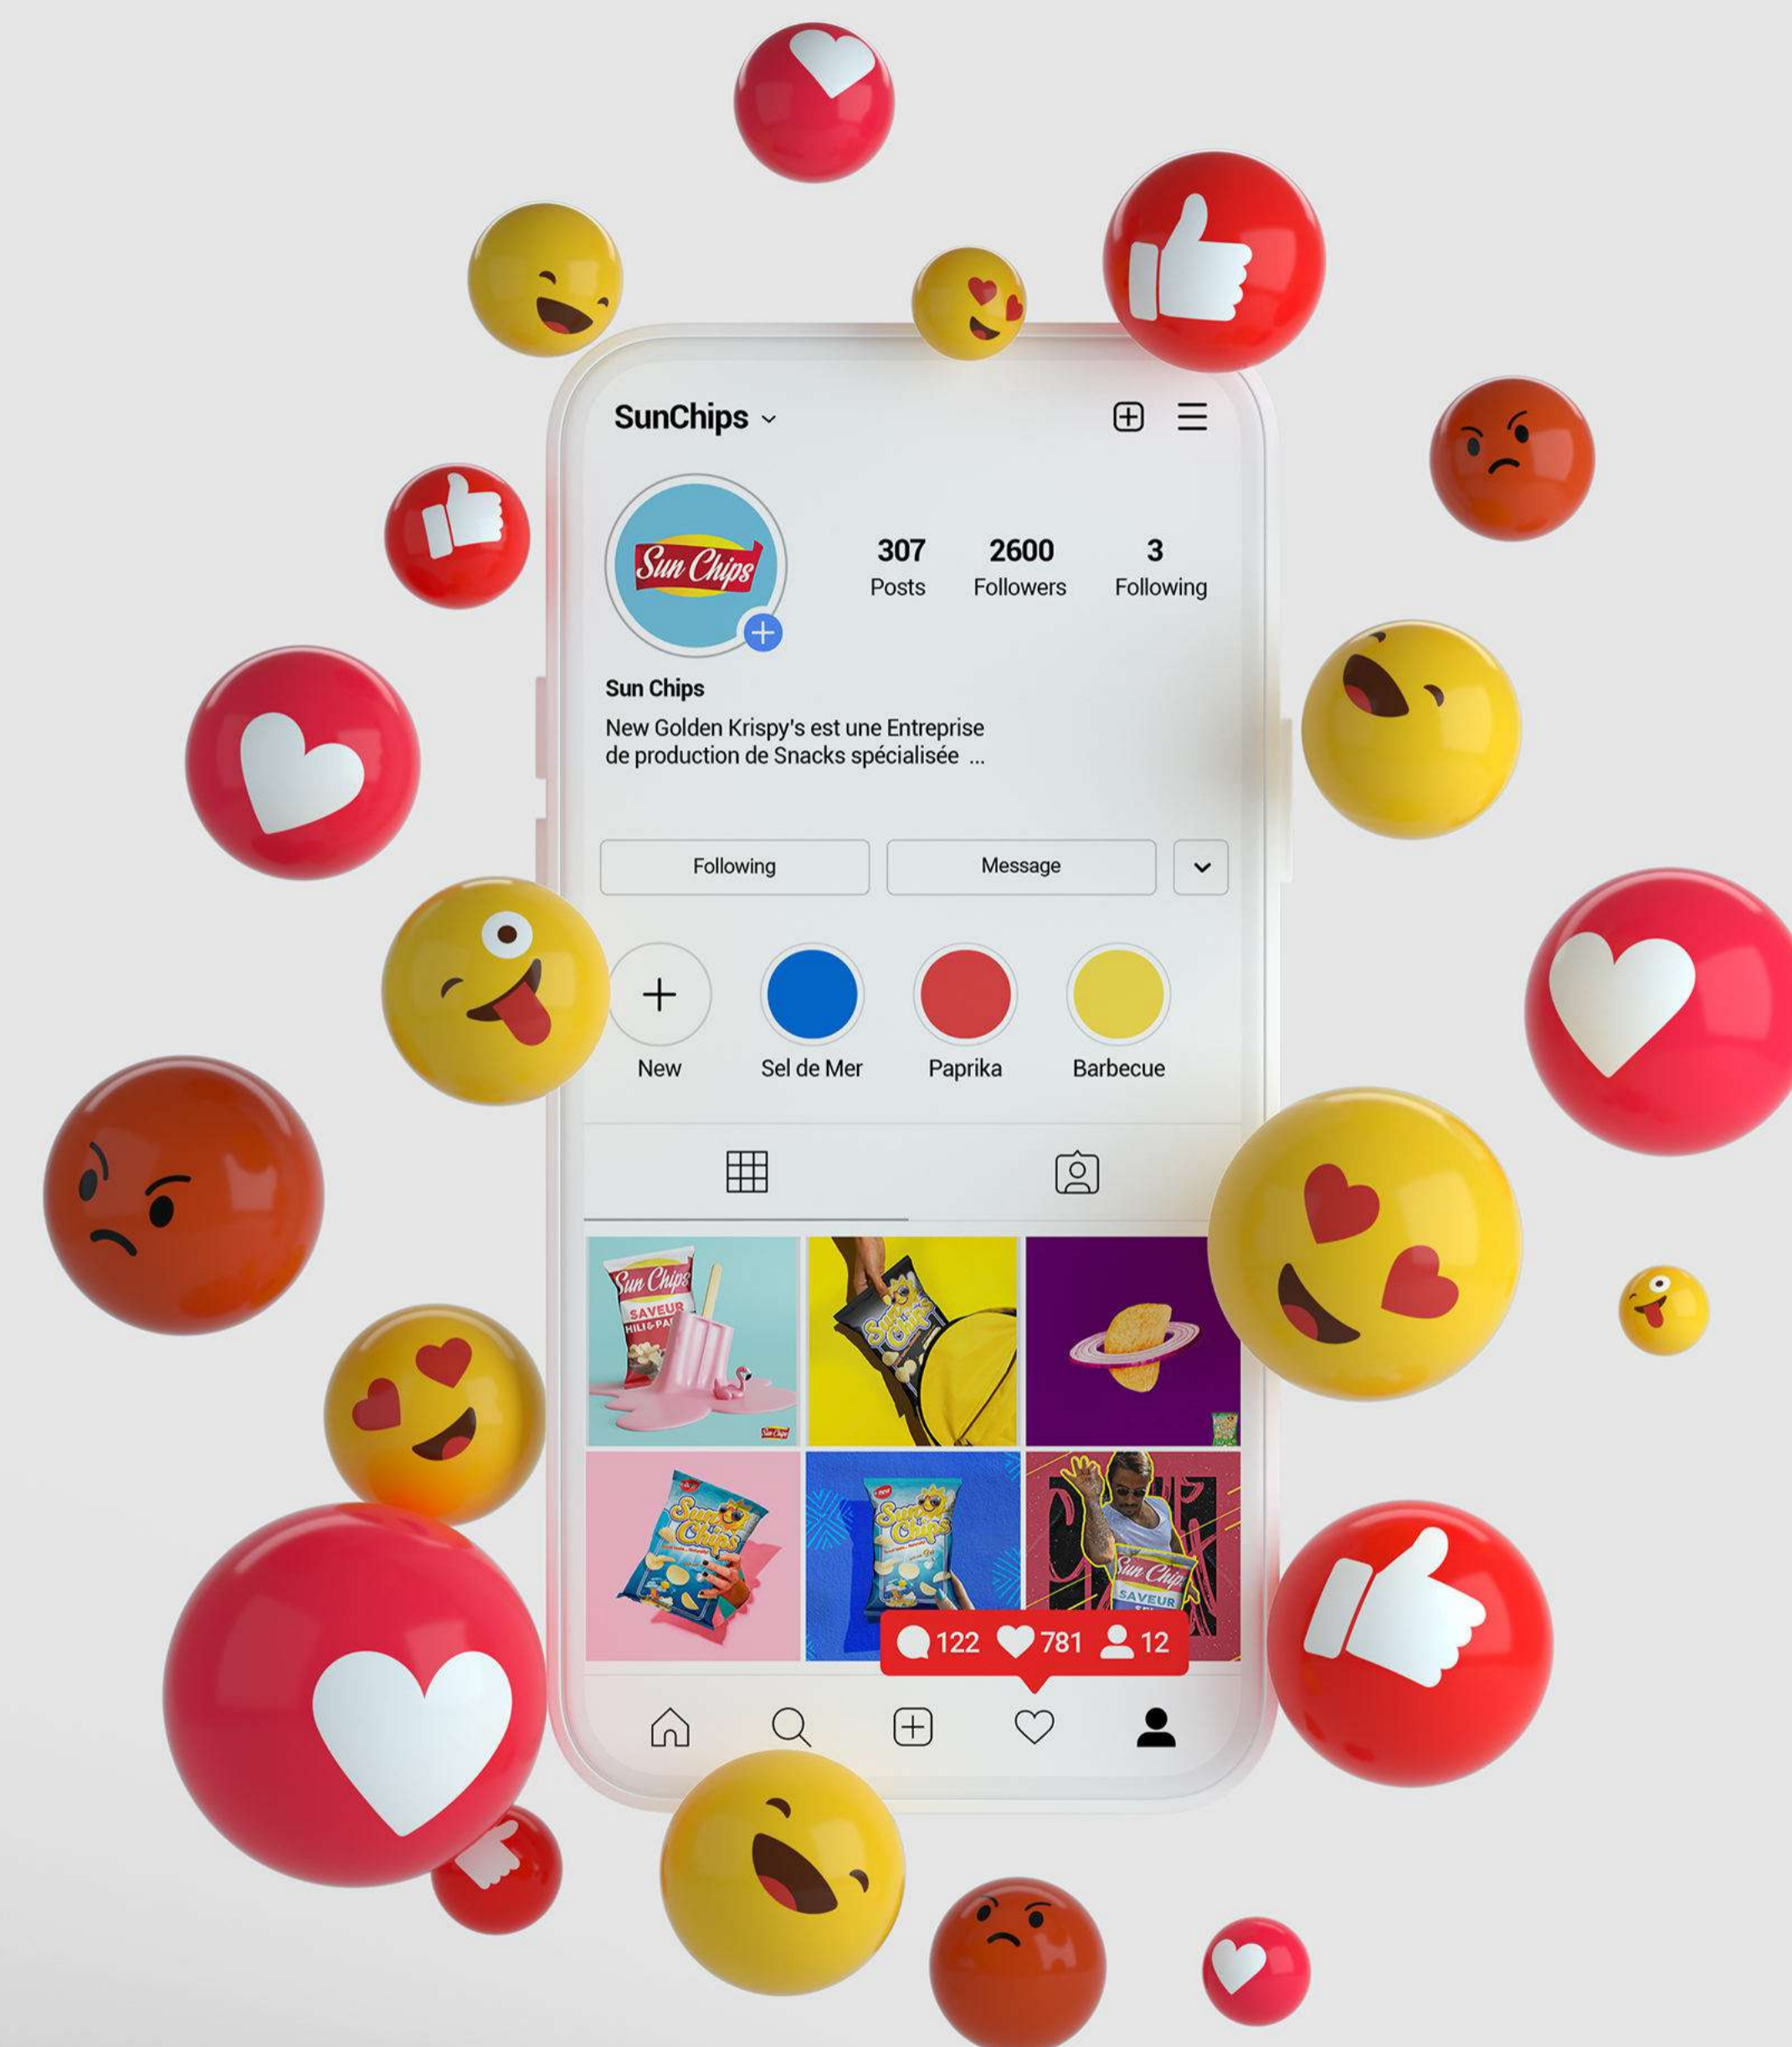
SunChips

Sun Chips

307
Posts

2600
Followers

3
Following

Sun Chips

New Golden Krispy's est une Entreprise de production de Snacks spécialisée ...

Following

Message

New

Sel de Mer

Paprika

Barbecue

Sun Chips
SAVEUR
HILI & PA

Sun Chips

Sun Chips

Sun Chips

Sun Chips
SAVEUR

122 781 12